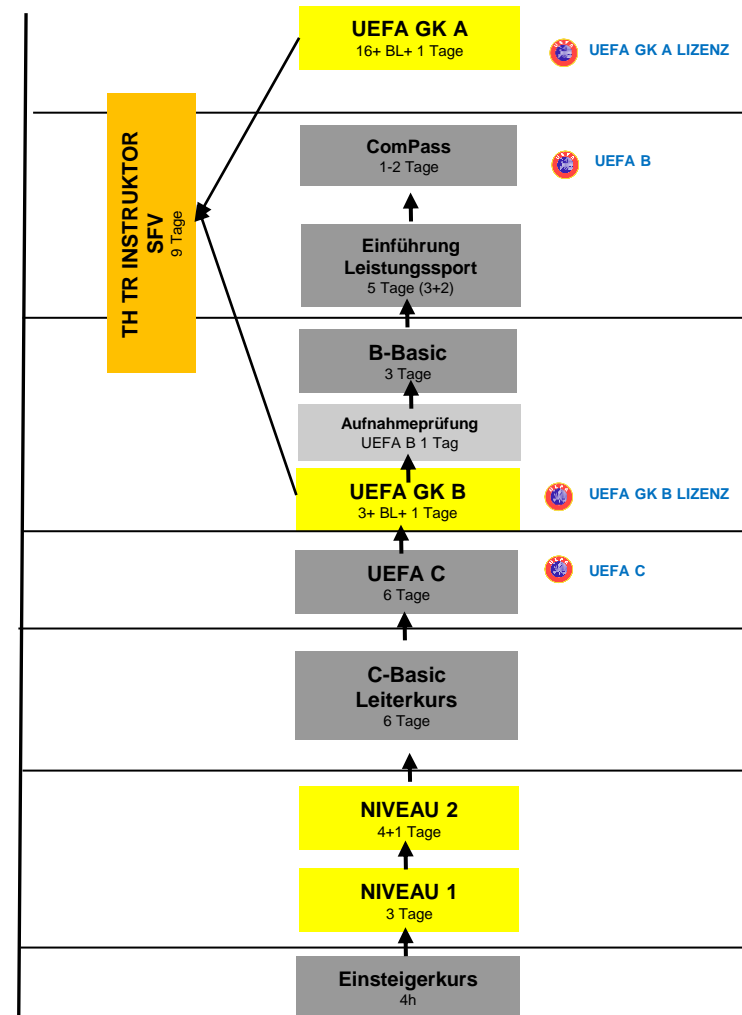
UEFA GK A
16+ BL+ 1 Tage

UEFA GK A LIZENZ

TH TR INSTRUKTOR SFV
9 Tage

ComPass
1-2 Tage

UEFA B

Einführung Leistungssport
5 Tage (3+2)

B-Basic
3 Tage

Aufnahmeprüfung
UEFA B 1 Tag

UEFA GK B
3+ BL+ 1 Tage

UEFA GK B LIZENZ

UEFA C
6 Tage

UEFA C

C-Basic
Leiterkurs
6 Tage

NIVEAU 2
4+1 Tage

NIVEAU 1
3 Tage

Einsteigerkurs
4h